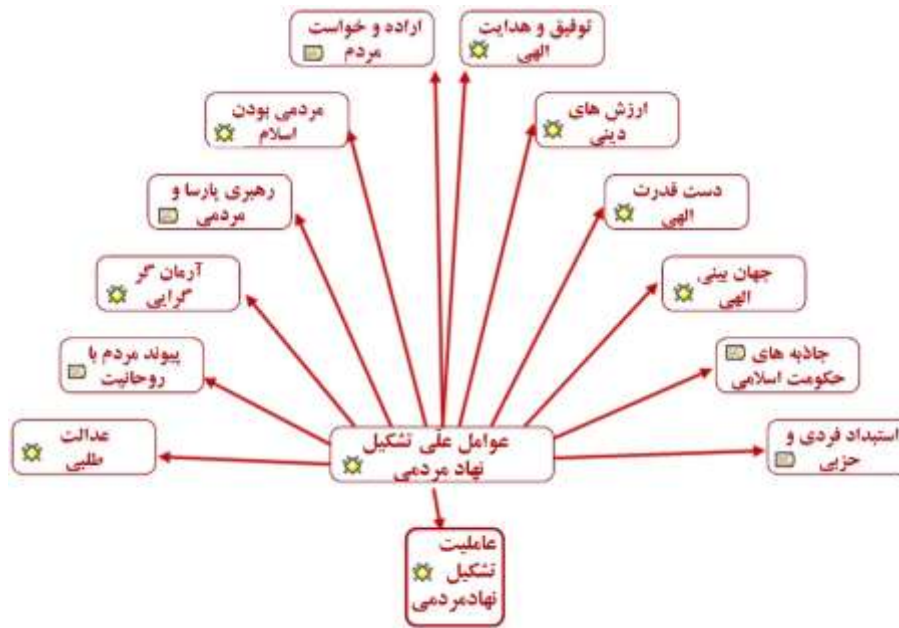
اراده و خواست مردم

توفیق و هدایت الهی

مردمی بودن اسلام

ارزش های دینی

رهبری پارسا و مردمی

دست قدرت الهی

آرمان گر گرایی

جهان بینی الهی

پیوند مردم با روحانیت

جاذبه های حکومت اسلامی

عدالت طلبی

عوامل علی تشکیل نهاد مردمی

استبداد فردی و حزبی

عاملیت تشکیل نهادمردمی